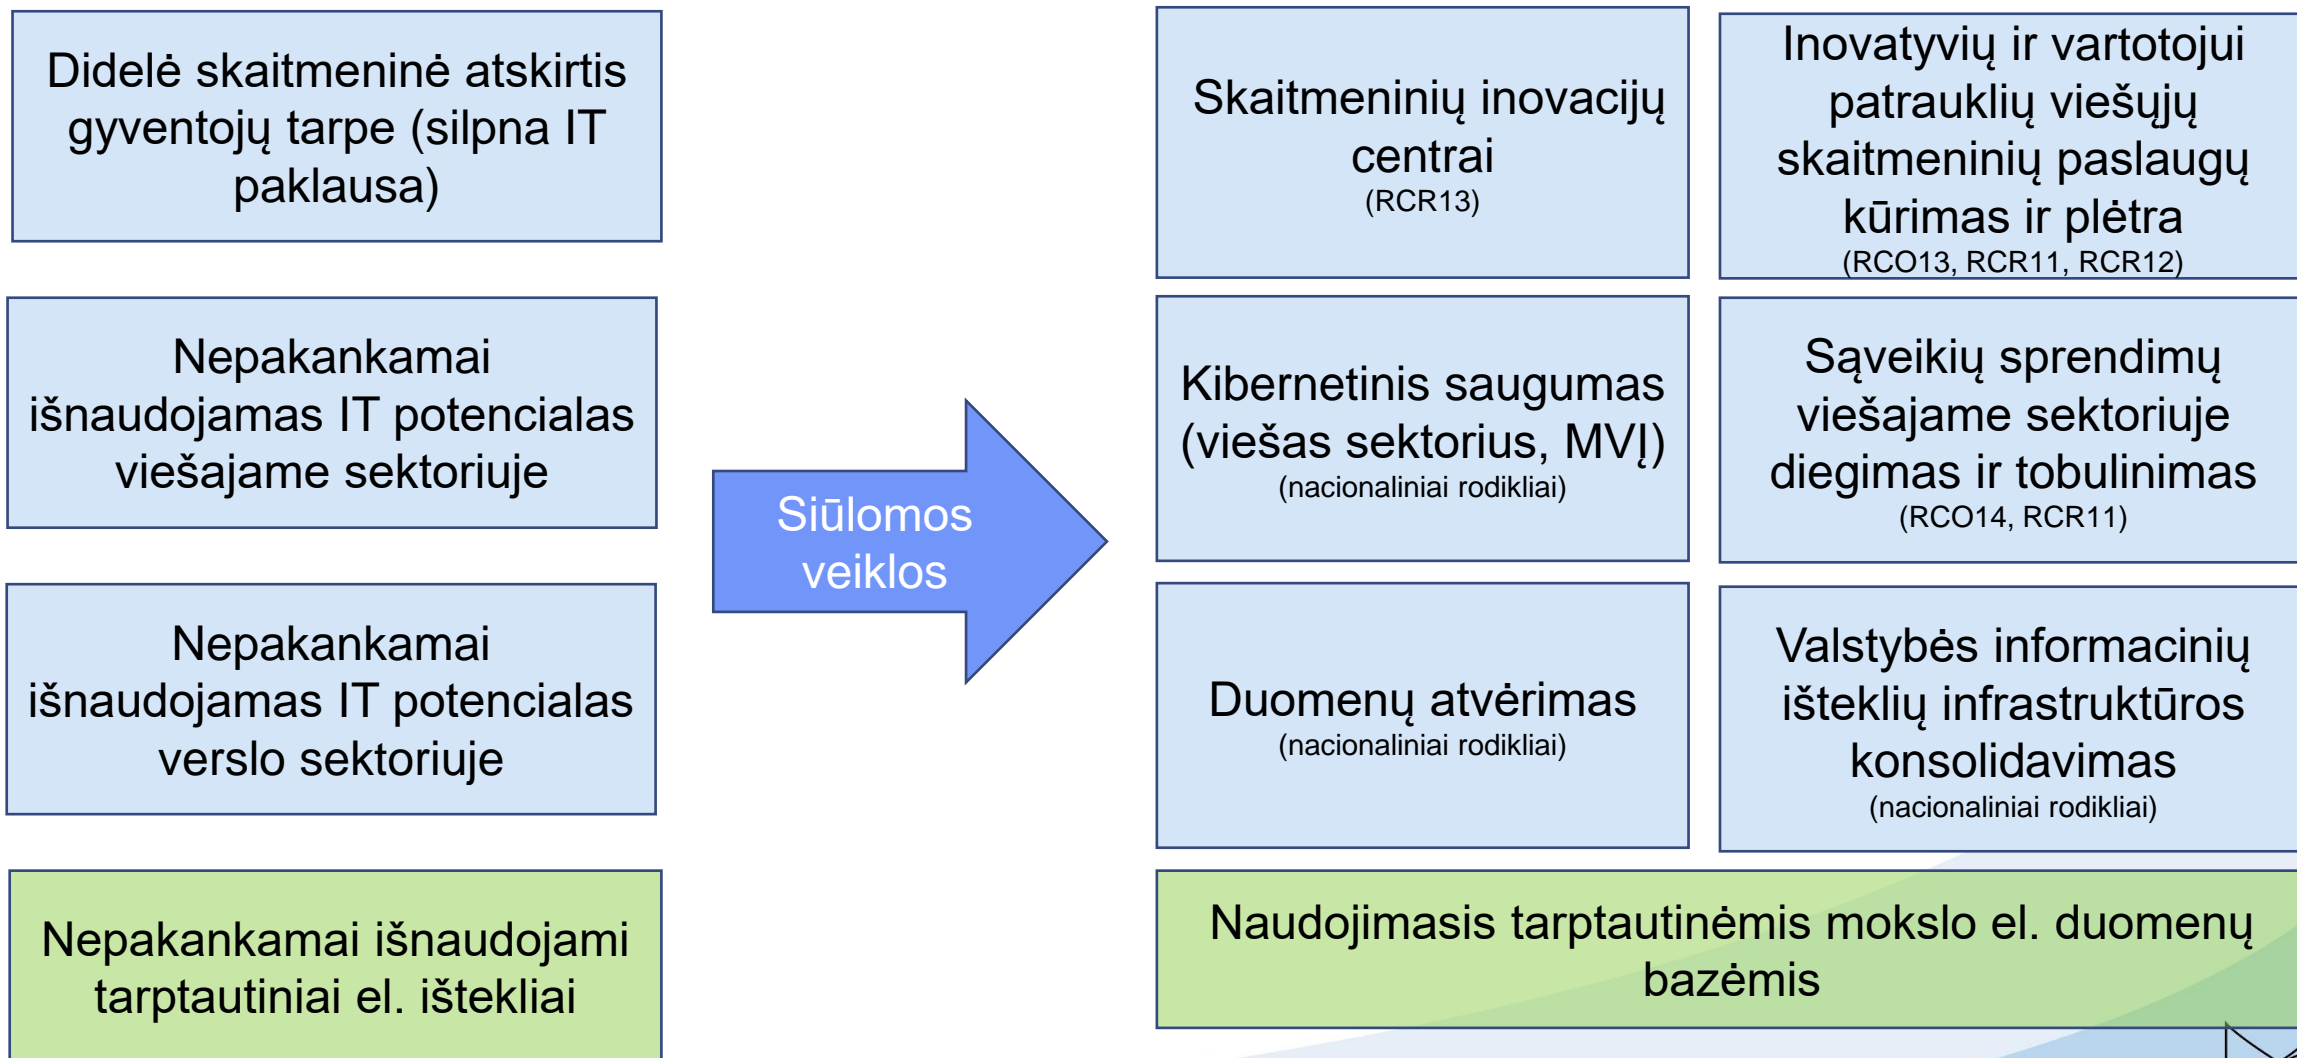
Didelė skaitmeninė atskirtis gyventojų tarpe (silpna IT paklausa)

Nepakankamai išnaudojamas IT potencialas viešajame sektoriuje

Nepakankamai išnaudojamas IT potencialas verslo sektoriuje

Nepakankamai išnaudojami tarptautiniai el. ištekliai

Siūlomos veiklos

Skaitmeninių inovacijų centrai
(RCR13)

Inovatyvių ir vartotojui patrauklių viešųjų skaitmeninių paslaugų kūrimas ir plėtra
(RCO13, RCR11, RCR12)

Kibernetinis saugumas (viešas sektorius, MVĮ)
(nacionaliniai rodikliai)

Sąveikių sprendimų viešajame sektoriuje diegimas ir tobulinimas
(RCO14, RCR11)

Duomenų atvėrimas
(nacionaliniai rodikliai)

Valstybės informacinių išteklių infrastruktūros konsolidavimas
(nacionaliniai rodikliai)

Naudojimasis tarptautinėmis mokslo el. duomenų bazėmis